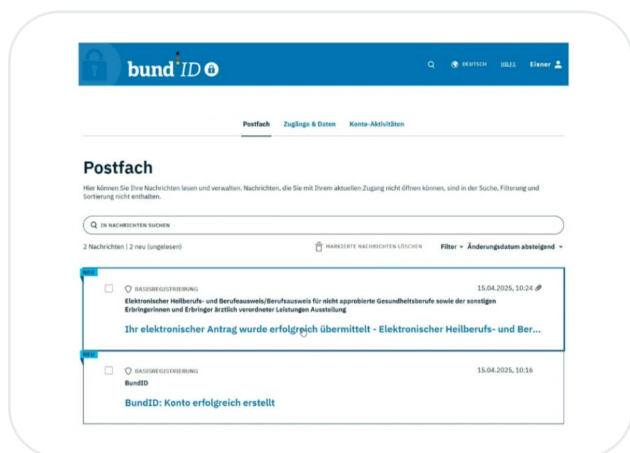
bund ID

DEUTSCH HILFE Eiener

Postfach Zugänge & Daten Konto-Aktivitäten

Postfach

Hier können Sie Ihre Nachrichten lesen und verwalten. Nachrichten, die Sie mit Ihrem aktuellen Zugang nicht öffnen können, sind in der Suche, Filterung und Sortierung nicht enthalten.

IN NACHRICHTEN SUCHEN

2 Nachrichten | 2 neu (ungelesen)

MARKIERTE NACHRICHTEN LÖSCHEN

Filter Änderungsdatum absteigend

NEU

BASISREGISTRIERUNG

15.04.2025, 10:24

Elektronischer Heilberufs- und Berufeausweis/Berufsausweis für nicht approbierte Gesundheitsberufe sowie der sonstigen Erbringerinnen und Erbringer ärztlich verordneter Leistungen Ausstellung

Ihr elektronischer Antrag wurde erfolgreich übermittelt - Elektronischer Heilberufs- und Ber...

NEU

BASISREGISTRIERUNG

15.04.2025, 10:16

BundID

BundID: Konto erfolgreich erstellt